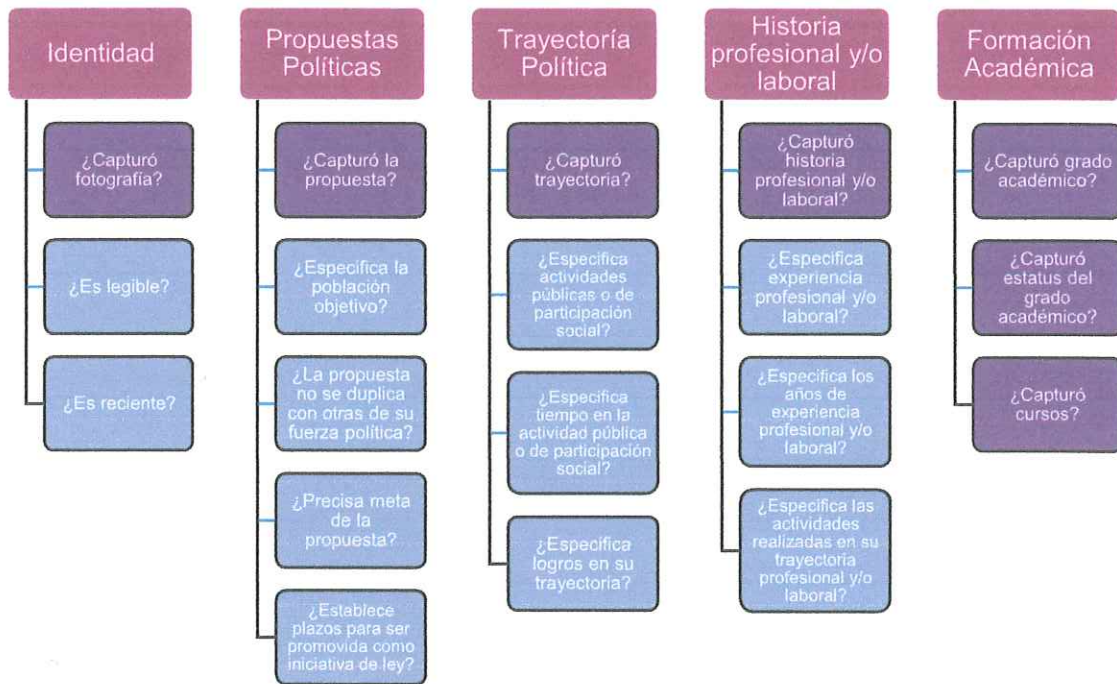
Identidad

¿Capturó fotografía?

¿Es legible?

¿Es reciente?

Propuestas Políticas

¿Capturó la propuesta?

¿Especifica la población objetivo?

¿La propuesta no se duplica con otras de su fuerza política?

¿Precisa meta de la propuesta?

¿Establece plazos para ser promovida como iniciativa de ley?

Trayectoría Política

¿Capturó trayectoria?

¿Especifica actividades públicas o de participación social?

¿Especifica tiempo en la actividad pública o de participación social?

¿Especifica logros en su trayectoria?

Historia profesional y/o laboral

¿Capturó historia profesional y/o laboral?

¿Especifica experiencia profesional y/o laboral?

¿Especifica los años de experiencia profesional y/o laboral?

¿Especifica las actividades realizadas en su trayectoria profesional y/o laboral?

Formación Académica

¿Capturó grado académico?

¿Capturó estatus del grado académico?

¿Capturó cursos?